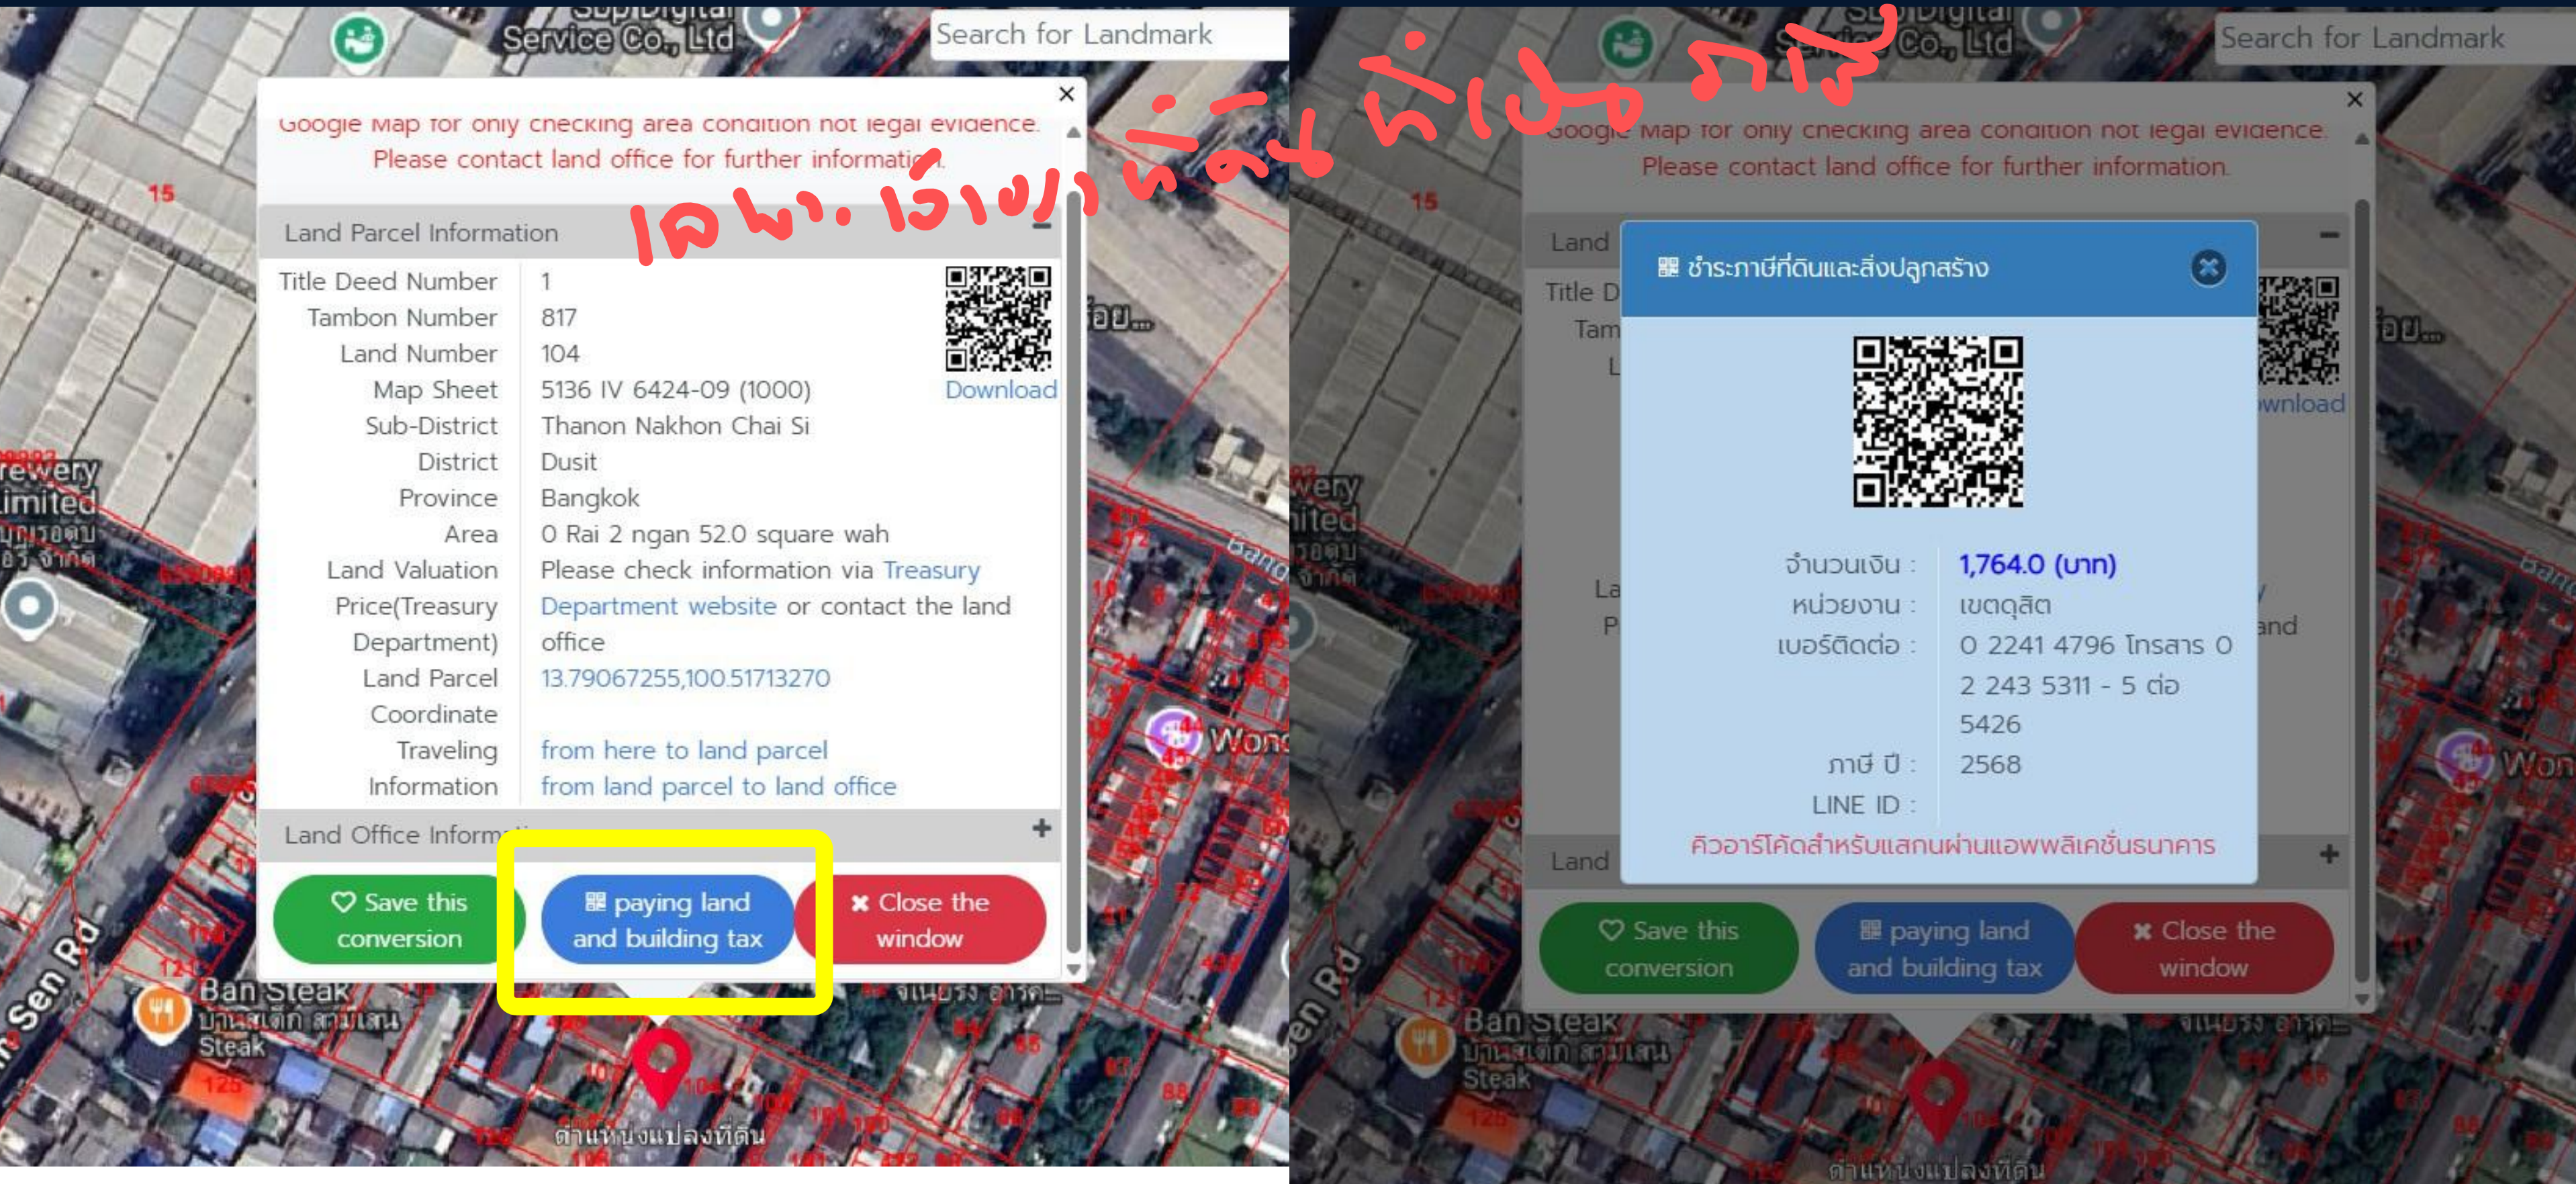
Sup Digital Service Co., Ltd

Search for Landmark

เลข ท. เรียกที่ดินที่เสียภาษี

Google Map for only checking area condition not legal evidence. Please contact land office for further information.

Land Parcel Information

| | |
|---|---|
| Title Deed Number | 1 |
| Tambon Number | 817 |
| Land Number | 104 |
| Map Sheet | 5136 IV 6424-09 (1000) |
| Sub-District | Thanon Nakhon Chai Si |
| District | Dusit |
| Province | Bangkok |
| Area | 0 Rai 2 ngan 52.0 square wah |
| Land Valuation Price(Treasury Department) | Please check information via Treasury Department website or contact the land office |
| Land Parcel Coordinate | 13.79067255,100.51713270 |
| Traveling Information | from here to land parcel from land parcel to land office |

Download

Land Office Information

Save this conversion

paying land and building tax

Close the window

Ban Steak บ้านสเต็ก สามเสน Steak

ตำแหน่งแปลงที่ดิน

Sen Rd

Search for Landmark

Google Map for only checking area condition not legal evidence. Please contact land office for further information.

ชำระภาษีที่ดินและสิ่งปลูกสร้าง

จำนวนเงิน : 1,764.0 (บาท)
หน่วยงาน : เขตดุสิต
เบอร์ติดต่อ : 0 2241 4796 โทรสาร 0 2 243 5311 - 5 ต่อ 5426
ภาษี ปี : 2568
LINE ID :

คิวอาร์โค้ดสำหรับแสกนผ่านแอพพลิเคชั่นธนาคาร

Save this conversion

paying land and building tax

Close the window

Ban Steak บ้านสเต็ก สามเสน Steak

ตำแหน่งแปลงที่ดิน